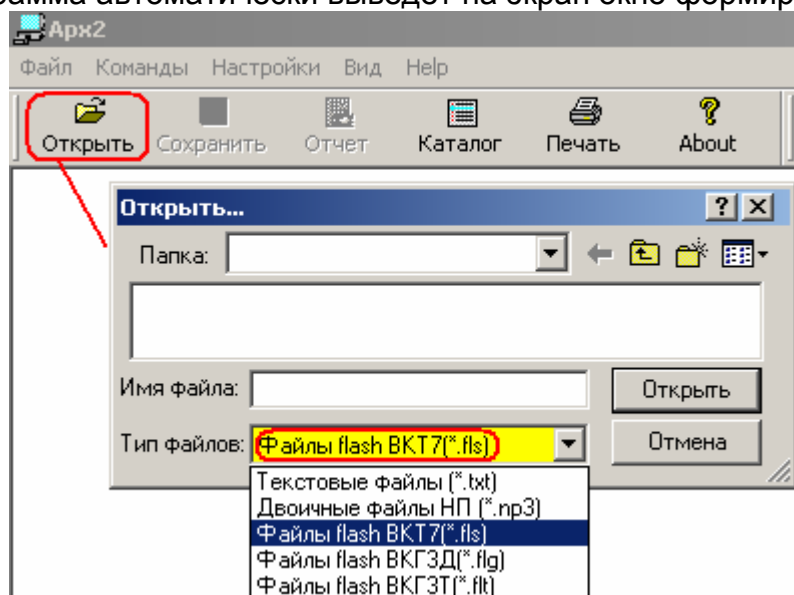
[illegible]рамма автоматически выведет на экран окно формир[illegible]

Арх2

Файл Команды Настройки Вид Help

Открыть Сохранить Отчет Каталог Печать About

Открыть...

? X

Папка:

Имя файла:

Открыть

Тип файлов: Файлы flash ВКТ7(*.fls)

Отмена

Текстовые файлы (*.txt)
Двоичные файлы НП (*.np3)
Файлы flash ВКТ7(*.fls)
Файлы flash ВКГ3Д(*.flg)
Файлы flash ВКГ3Т(*.flt)